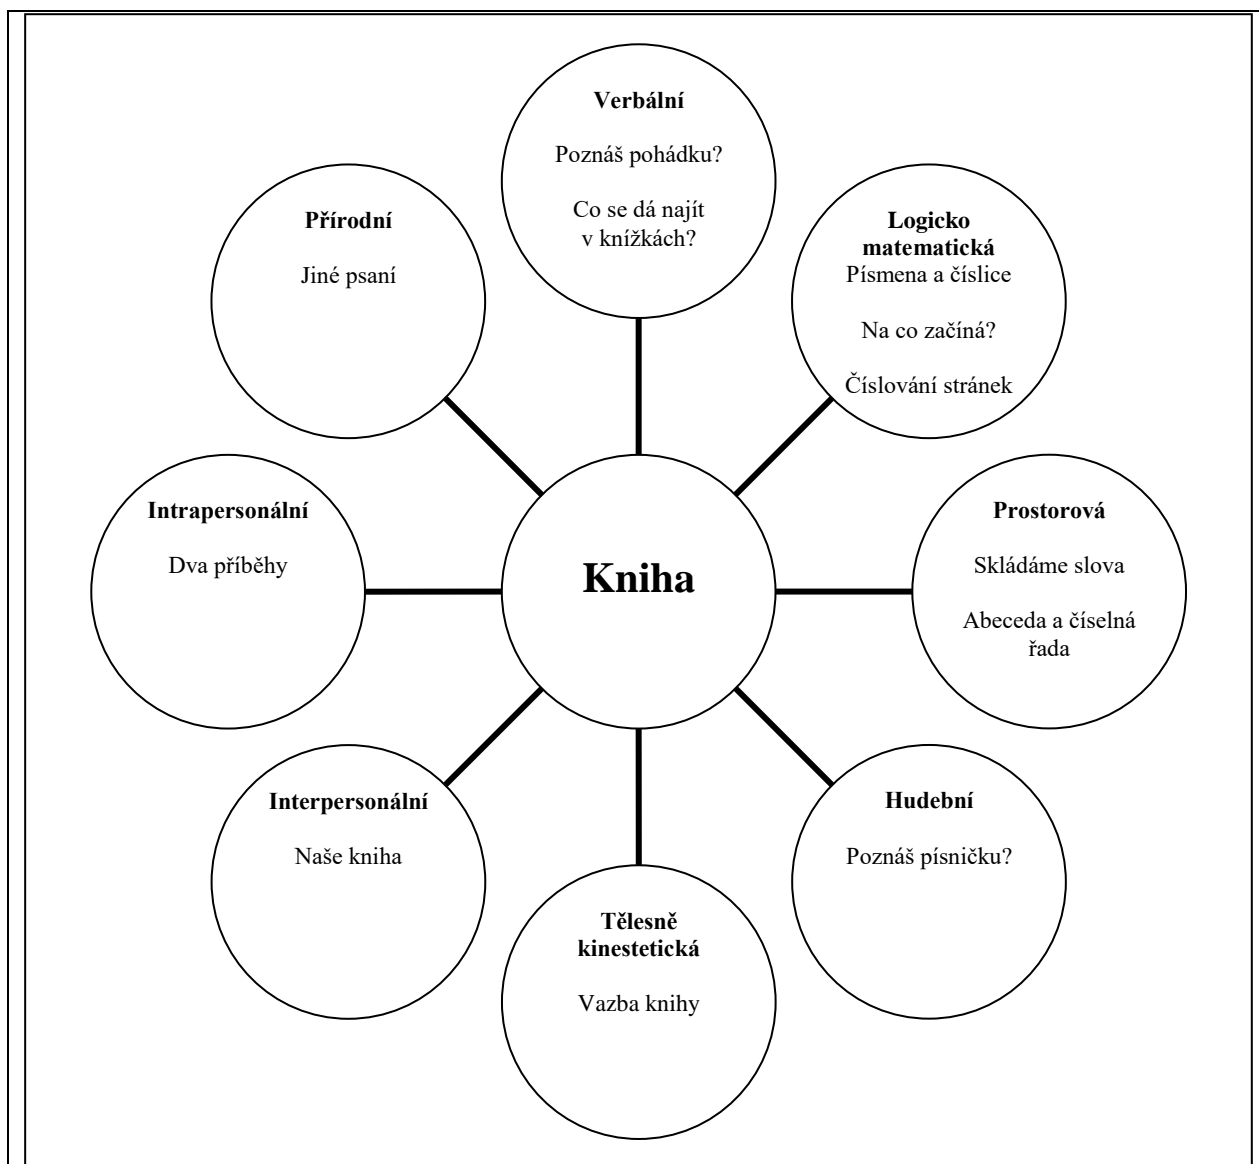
Verbální

Poznáš pohádku?

Co se dá najít v knížkách?

Přírodní

Jiné psaní

Logicko matematická
Písmena a číslice

Na co začíná?

Číslování stránek

Intrapersonální

Dva příběhy

Kniha

Prostorová

Skládáme slova

Abeceda a číselná řada

Interpersonální

Naše kniha

Hudební

Poznáš písničku?

Tělesně kinestetická

Vazba knihy